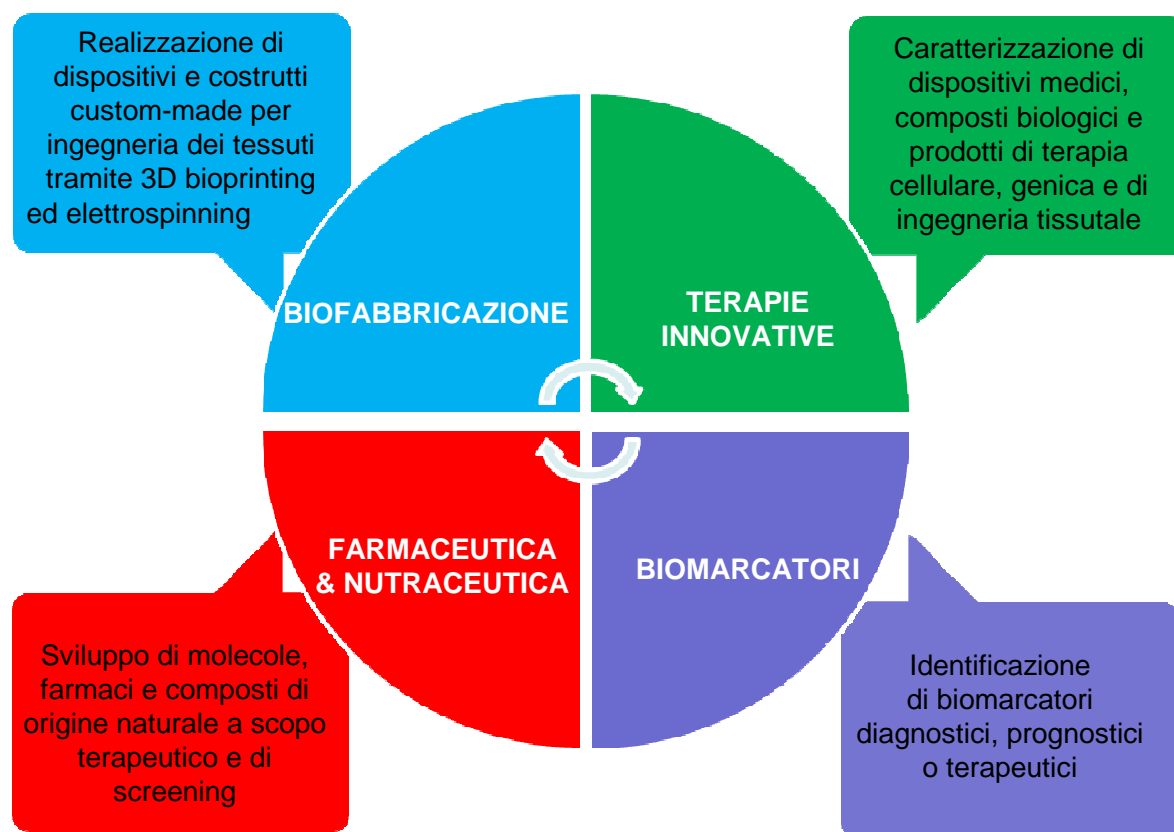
Realizzazione di dispositivi e costrutti custom-made per ingegneria dei tessuti tramite 3D bioprinting ed elettrospinning

Caratterizzazione di dispositivi medici, composti biologici e prodotti di terapia cellulare, genica e di ingegneria tissutale

BIOFABBRICAZIONE

TERAPIE INNOVATIVE

FARMACEUTICA & NUTRACEUTICA

BIOMARCATORI

Sviluppo di molecole, farmaci e composti di origine naturale a scopo terapeutico e di screening

Identificazione di biomarcatori diagnostici, prognostici o terapeutici